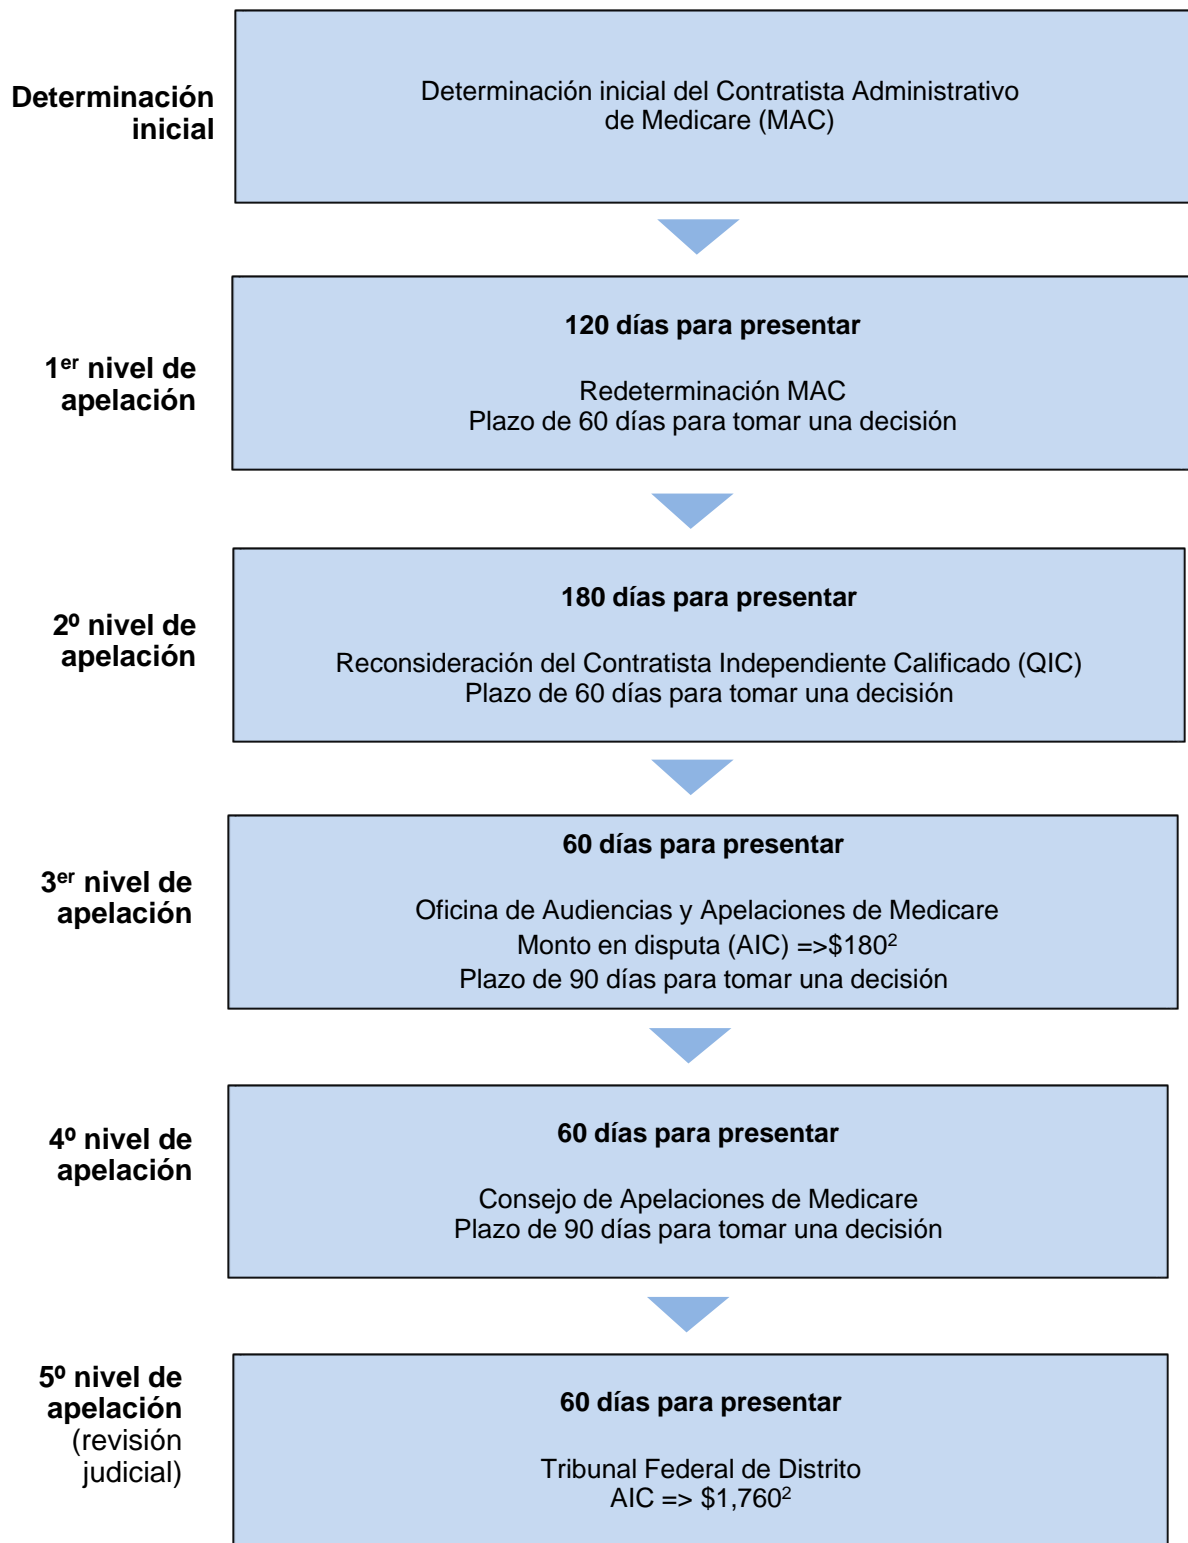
Determinación inicial

Determinación inicial del Contratista Administrativo de Medicare (MAC)

1$^{er}$ nivel de apelación

120 días para presentar

Redeterminación MAC
Plazo de 60 días para tomar una decisión

2º nivel de apelación

180 días para presentar

Reconsideración del Contratista Independiente Calificado (QIC)
Plazo de 60 días para tomar una decisión

3$^{er}$ nivel de apelación

60 días para presentar

Oficina de Audiencias y Apelaciones de Medicare
Monto en disputa (AIC) =>$180$^{2}$
Plazo de 90 días para tomar una decisión

4º nivel de apelación

60 días para presentar

Consejo de Apelaciones de Medicare
Plazo de 90 días para tomar una decisión

5º nivel de apelación (revisión judicial)

60 días para presentar

Tribunal Federal de Distrito
AIC => $1,760$^{2}$